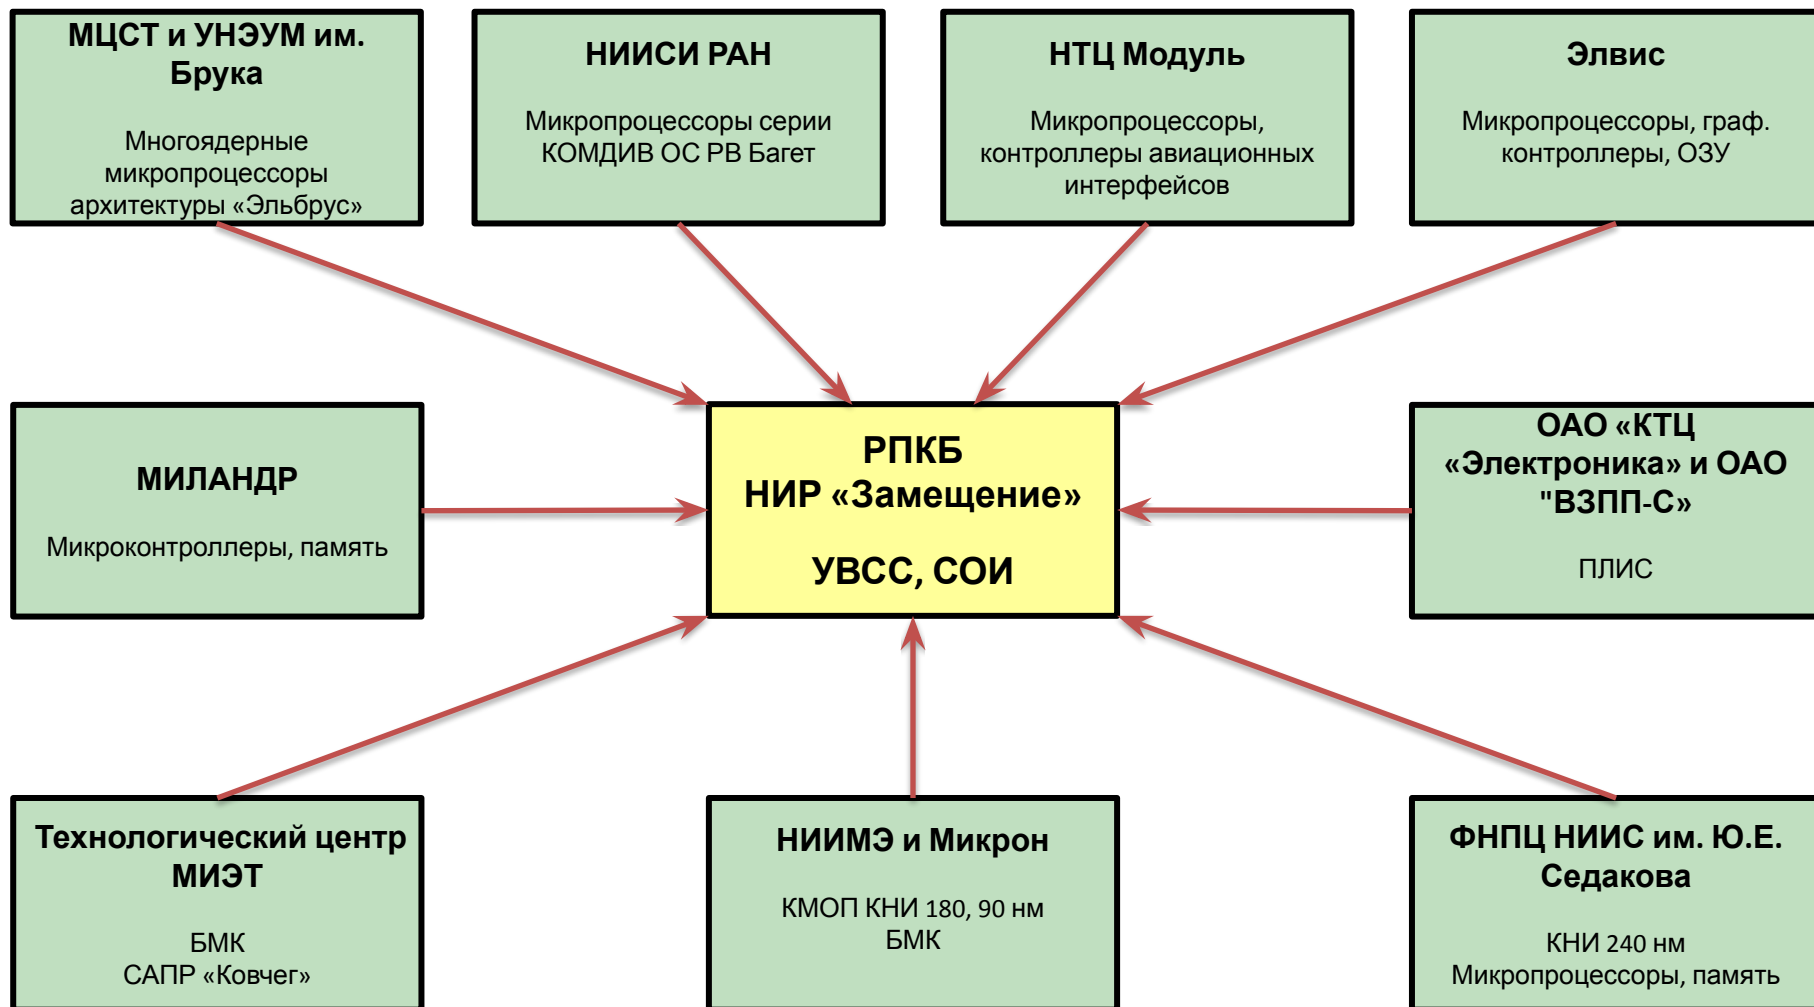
МЦСТ и УНЭУМ им. Брука

Многоядерные микропроцессоры архитектуры «Эльбрус»

НИИСИ РАН

Микропроцессоры серии КОМДИВ ОС РВ Багет

НТЦ Модуль

Микропроцессоры, контроллеры авиационных интерфейсов

Элвис

Микропроцессоры, граф. контроллеры, ОЗУ

МИЛАНДР

Микроконтроллеры, память

РПКБ
НИР «Замещение»

УВСС, СОИ

ОАО «КТЦ «Электроника» и ОАО "ВЗПП-С»

ПЛИС

Технологический центр МИЭТ

БМК
САПР «Ковчег»

НИИМЭ и Микрон

КМОП КНИ 180, 90 нм
БМК

ФНПЦ НИИС им. Ю.Е. Седакова

КНИ 240 нм
Микропроцессоры, память